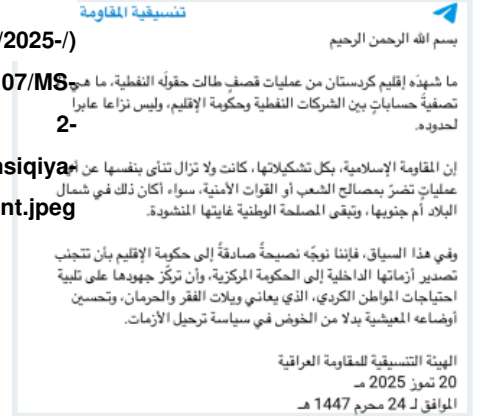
تنسيقية المقاومة

/2025-/)

بسم الله الرحمن الرحيم

07/MS-

ما شهده إقليم كردستان من عمليات قصفٍ طالت حقوله النفطية، ما هو إلا تصفية حساباتٍ بين الشركات النفطية وحكومة الإقليم، وليس نزاعا عابرا لحدوده.

2-

nsiqiya-

إن المقاومة الإسلامية، بكل تشكيلاتها، كانت ولا تزال تنأى بنفسها عن أي عملياتٍ تضرّ بمصالح الشعب أو القوات الأمنية، سواء أكان ذلك في شمال البلاد أم جنوبها، وتبقى المصلحة الوطنية غايتها المنشودة.

nt.jpeg

وفي هذا السياق، فإننا نوجّه نصيحةً صادقةً إلى حكومة الإقليم بأن تتجنب تصدير أزماتها الداخلية إلى الحكومة المركزية، وأن تركّز جهودها على تلبية احتياجات المواطن الكردي، الذي يعاني ويلات الفقر والحرمان، وتحسين أوضاعه المعيشية بدلا من الخوض في سياسة ترحيل الأزمات.

الهيئة التنسيقية للمقاومة العراقية
20 تموز 2025 مـ
الموافق لـ 24 محرم 1447 هـ